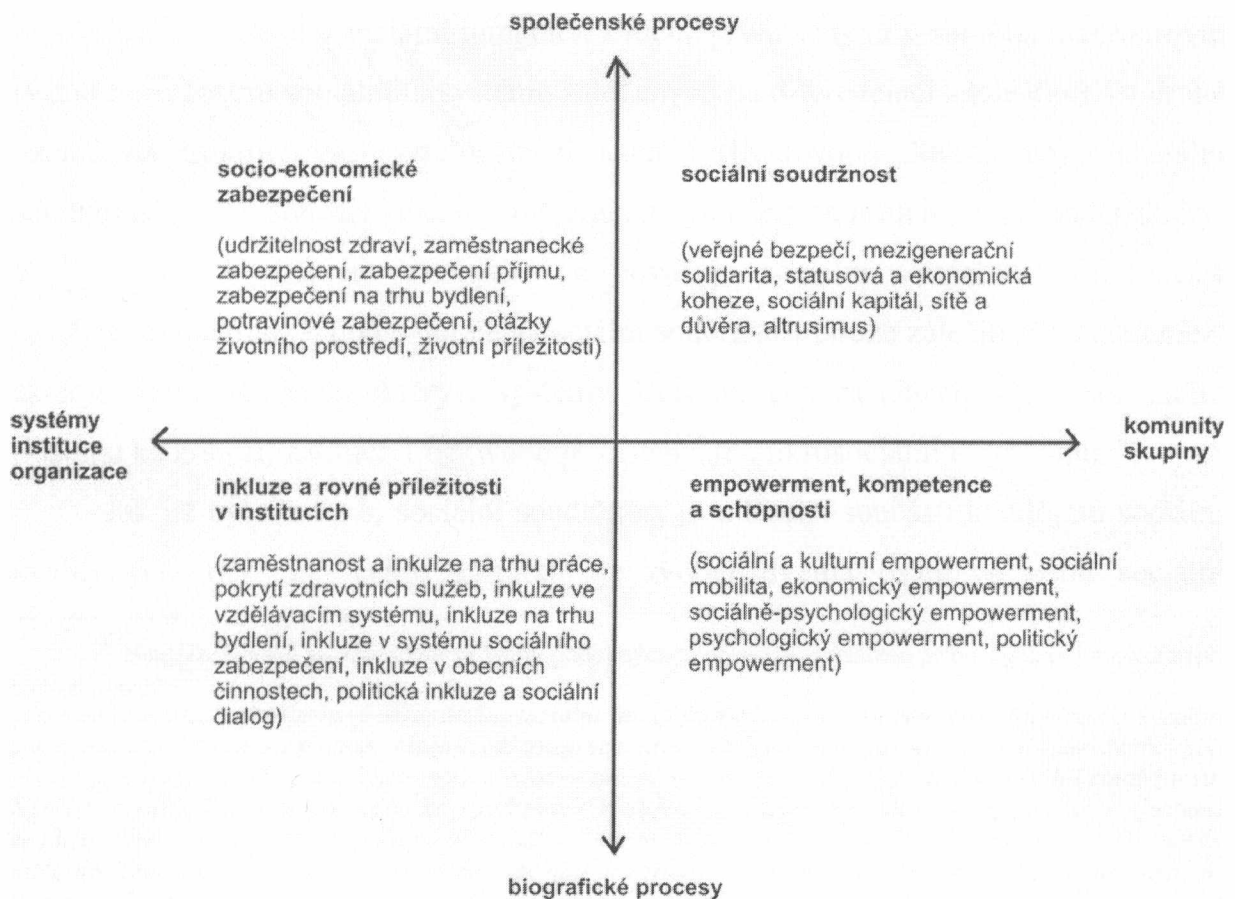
společenské procesy

socio-ekonomické zabezpečení

(udržitelnost zdraví, zaměstnanecké zabezpečení, zabezpečení příjmu, zabezpečení na trhu bydlení, potravinové zabezpečení, otázky životního prostředí, životní příležitosti)

sociální soudržnost

(veřejné bezpečí, mezigenerační solidarita, statusová a ekonomická koheze, sociální kapitál, sítě a důvěra, altrusimus)

systémy instituce organizace

komunity skupiny

inkluze a rovné příležitosti v institucích

(zaměstnanost a inkulze na trhu práce, pokrytí zdravotních služeb, inkluze ve vzdělávacím systému, inkluze na trhu bydlení, inkluze v systému sociálního zabezpečení, inkluze v obecních činnostech, politická inkluze a sociální dialog)

empowerment, kompetence a schopnosti

(sociální a kulturní empowerment, sociální mobilita, ekonomický empowerment, sociálně-psychologický empowerment, psychologický empowerment, politický empowerment)

biografické procesy